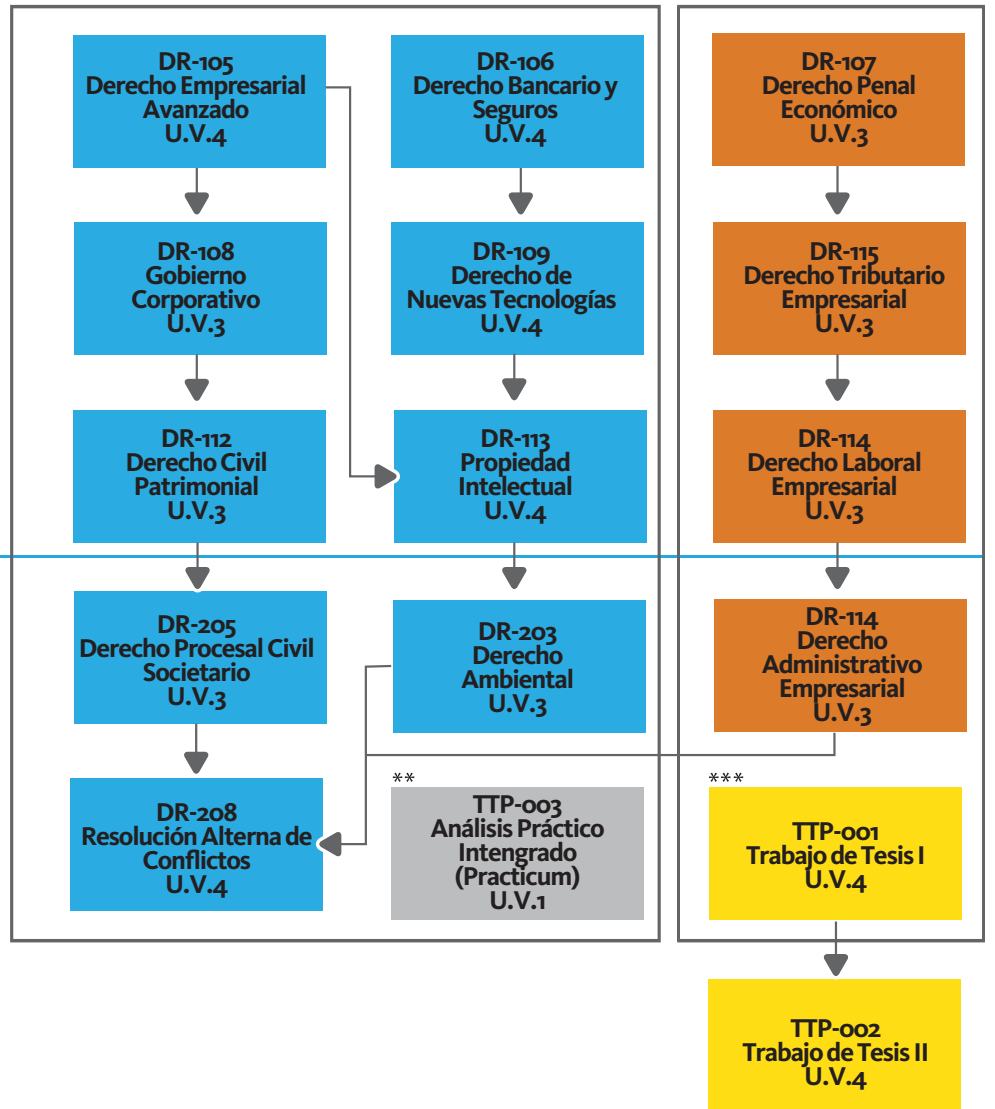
DR-105
Derecho Empresarial Avanzado
U.V.4

DR-106
Derecho Bancario y Seguros
U.V.4

DR-107
Derecho Penal Económico
U.V.3

DR-108
Gobierno Corporativo
U.V.3

DR-109
Derecho de Nuevas Tecnologías
U.V.4

DR-115
Derecho Tributario Empresarial
U.V.3

DR-112
Derecho Civil Patrimonial
U.V.3

DR-113
Propiedad Intelectual
U.V.4

DR-114
Derecho Laboral Empresarial
U.V.3

DR-205
Derecho Procesal Civil Societario
U.V.3

DR-203
Derecho Ambiental
U.V.3

DR-114
Derecho Administrativo Empresarial
U.V.3

DR-208
Resolución Alterna de Conflictos
U.V.4

**
TTP-003
Análisis Práctico Intengrado (Practicum)
U.V.1

***
TTP-001
Trabajo de Tesis I
U.V.4

TTP-002
Trabajo de Tesis II
U.V.4